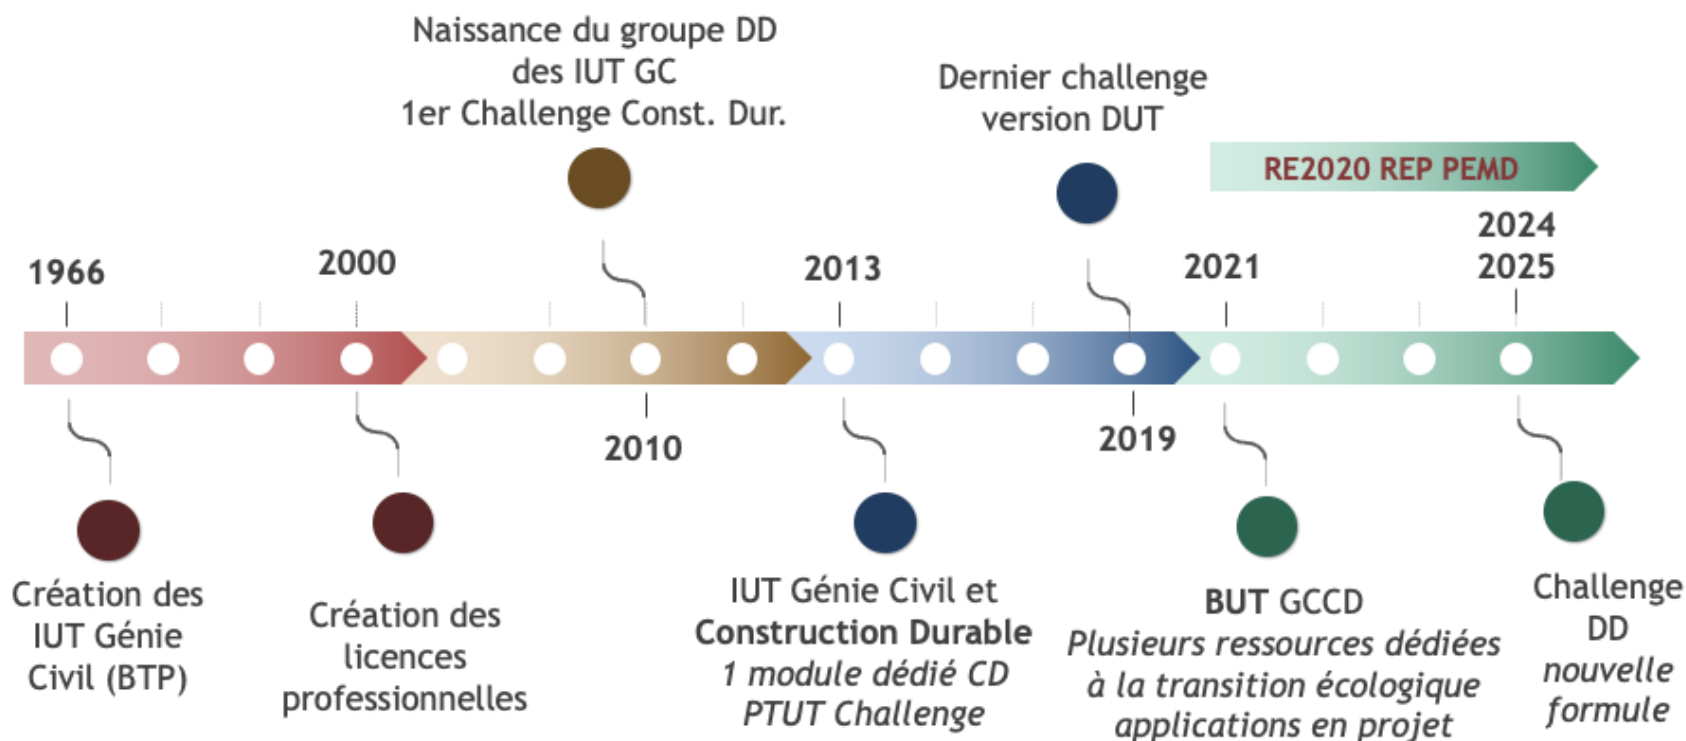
Naissance du groupe DD des IUT GC
1er Challenge Const. Dur.

Dernier challenge version DUT

RE2020 REP PEMD

1966

2000

2013

2021

2024
2025

2010

2019

Création des IUT Génie Civil (BTP)

Création des licences professionnelles

IUT Génie Civil et **Construction Durable**
*1 module dédié CD*
*PTUT Challenge*

**BUT** GCCD
*Plusieurs ressources dédiées à la transition écologique applications en projet*

Challenge DD
*nouvelle formule*